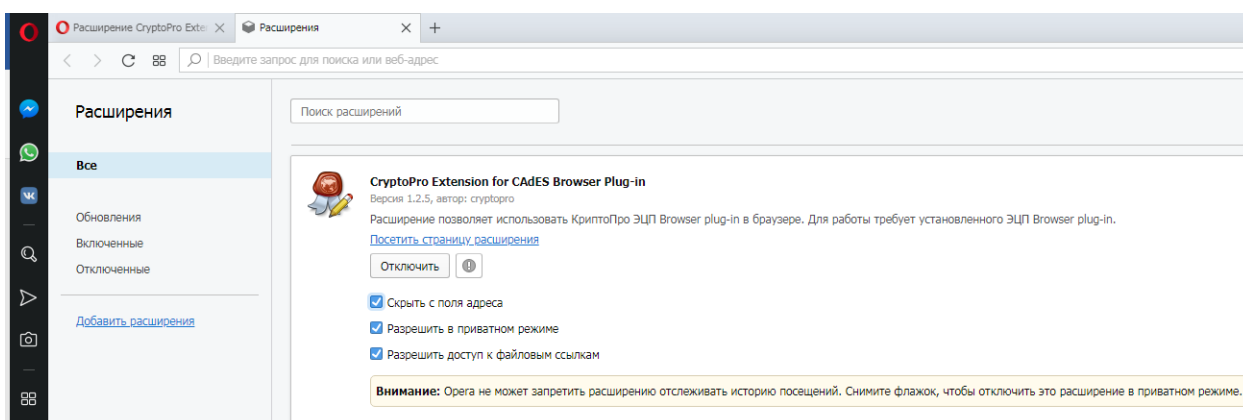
Расширение CryptoPro Exte
Расширения
+
Введите запрос для поиска или веб-адрес

Расширения

Все

Обновления
Включенные
Отключенные

Добавить расширения

Поиск расширений

CryptoPro Extension for CAdES Browser Plug-in
Версия 1.2.5, автор: cryptopro
Расширение позволяет использовать КриптоПро ЭЦП Browser plug-in в браузере. Для работы требует установленного ЭЦП Browser plug-in.
Посетить страницу расширения
Отключить

Скрыть с поля адреса
Разрешить в приватном режиме
Разрешить доступ к файловым ссылкам

Внимание: Opera не может запретить расширению отслеживать историю посещений. Снимите флажок, чтобы отключить это расширение в приватном режиме.